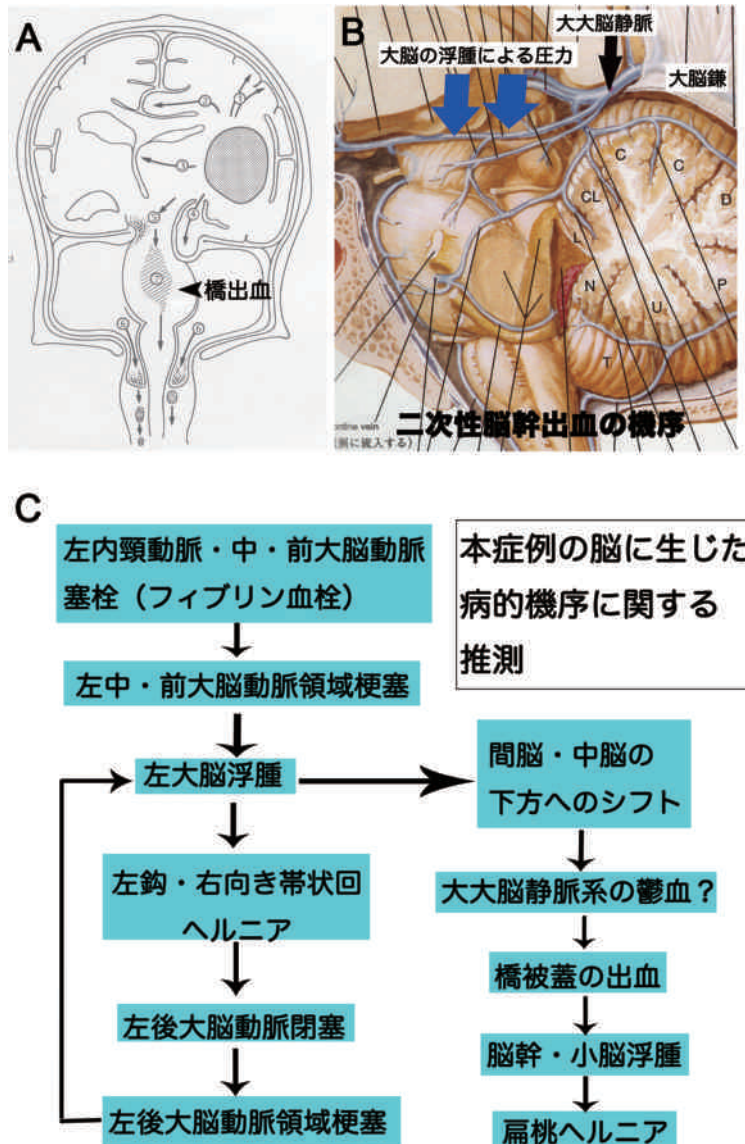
A

橋出血

B

大大脳静脈

大脳の浮腫による圧力

大脳鎌

C

C

CL

B

L

N

P

U

T

ontine vein

(側に流入する)

二次性脳幹出血の機序

C

左内頸動脈・中・前大脳動脈塞栓（フィブリン血栓）

本症例の脳に生じた病的機序に関する推測

左中・前大脳動脈領域梗塞

左大脳浮腫

間脳・中脳の下方へのシフト

左鈎・右向き帯状回ヘルニア

大大脳静脈系の鬱血？

橋被蓋の出血

左後大脳動脈閉塞

脳幹・小脳浮腫

左後大脳動脈領域梗塞

扁桃ヘルニア